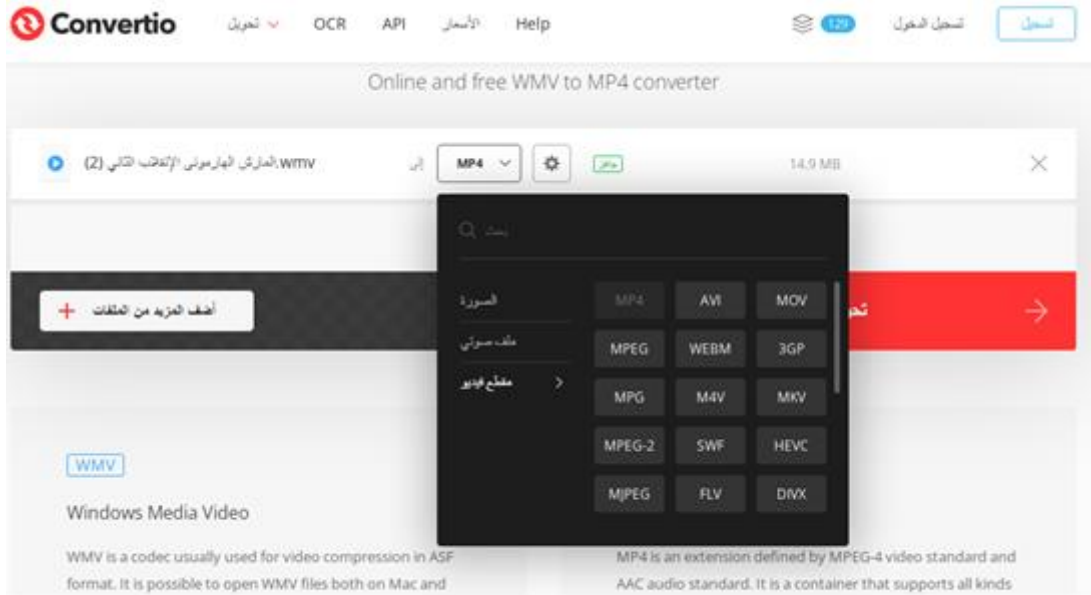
Convertio تحويل OCR API الأسعار Help 129 تسجيل الدخول تسجيل

Online and free WMV to MP4 converter

المارش الهارموني الإنقلاب الثاني (2).wmv إلى MP4 جاهز 14.9 MB

بحث

أضف المزيد من الملفات +

الصورة
ملف صوتي
مقطع فيديو

| MP4 | AVI | MOV |
|---|---|---|
| MPEG | WEBM | 3GP |
| MPG | M4V | MKV |
| MPEG-2 | SWF | HEVC |
| MJPEG | FLV | DIVX |

تح

WMV

Windows Media Video

WMV is a codec usually used for video compression in ASF format. It is possible to open WMV files both on Mac and

MP4 is an extension defined by MPEG-4 video standard and AAC audio standard. It is a container that supports all kinds